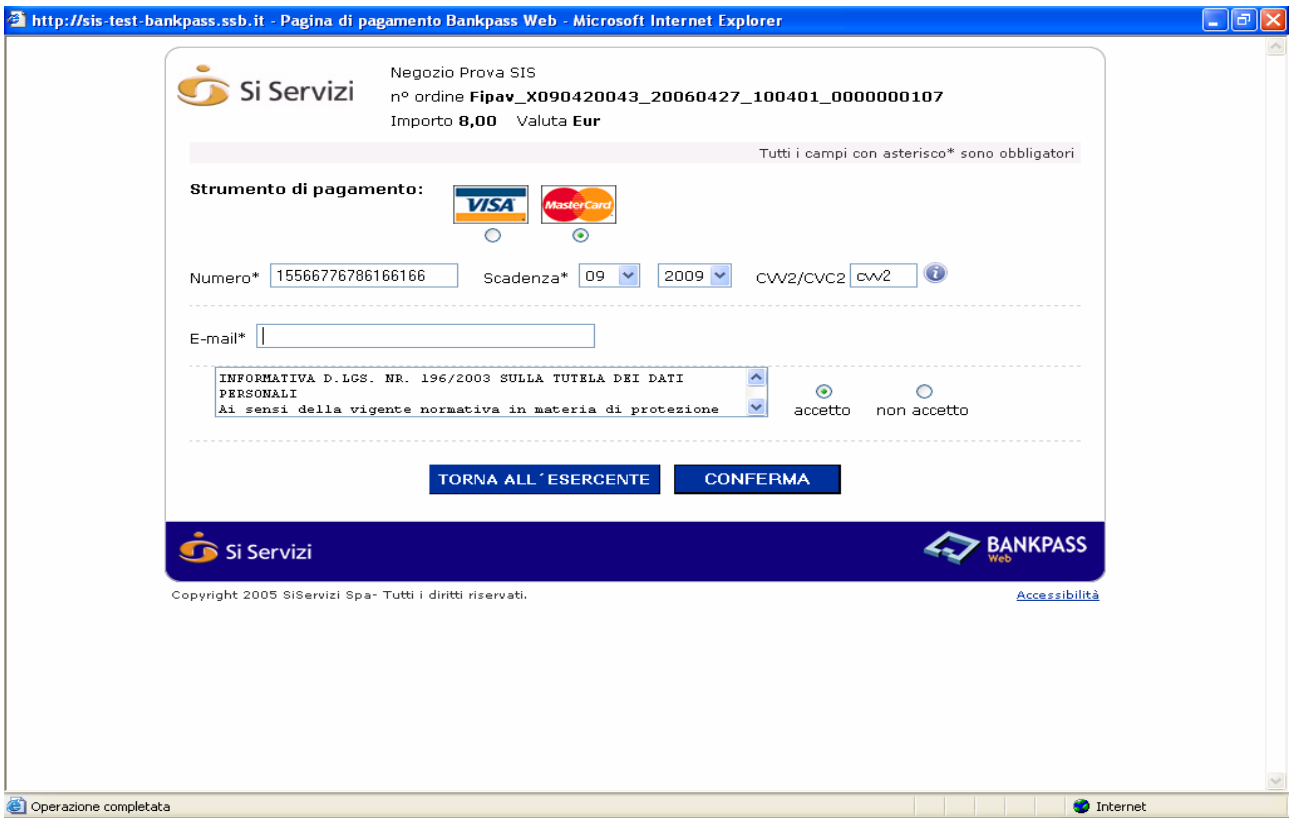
http://sis-test-bankpass.ssb.it - Pagina di pagamento Bankpass Web - Microsoft Internet Explorer

Si Servizi

Negozio Prova SIS
nº ordine **Fipav_X090420043_20060427_100401_0000000107**
Importo **8,00** Valuta **Eur**

Tutti i campi con asterisco* sono obbligatori

**Strumento di pagamento:**

VISA MasterCard

Numero* 15566776786166166 Scadenza* 09 2009 CVV2/CVC2 cvv2

E-mail*

INFORMATIVA D.LGS. NR. 196/2003 SULLA TUTELA DEI DATI PERSONALI
Ai sensi della vigente normativa in materia di protezione

accetto non accetto

TORNA ALL´ESERCENTE CONFERMA

Si Servizi

BANKPASS Web

Copyright 2005 SiServizi Spa- Tutti i diritti riservati.

Accessibilità

Operazione completata

Internet